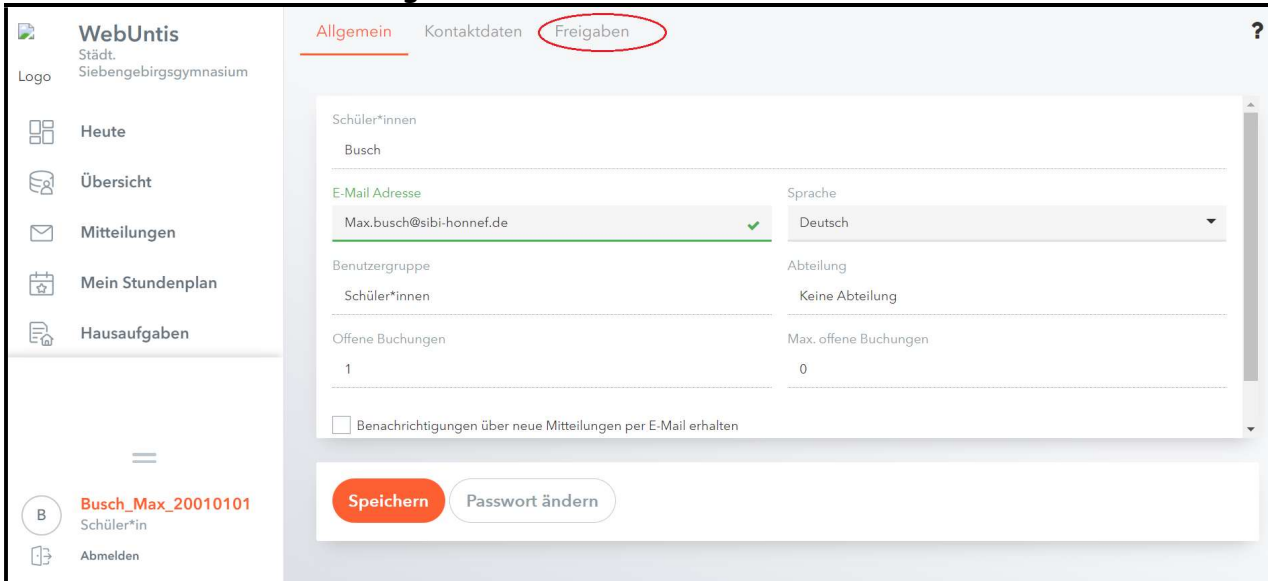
Logo

WebUntis
Städt. Siebengebirgsgymnasium

Heute

Übersicht

Mitteilungen

Mein Stundenplan

Hausaufgaben

B
Busch_Max_20010101
Schüler*in

Abmelden

Allgemein Kontaktdaten Freigaben

?

Schüler*innen
Busch

E-Mail Adresse
Max.busch@sibi-honnef.de

Sprache
Deutsch

Benutzergruppe
Schüler*innen

Abteilung
Keine Abteilung

Offene Buchungen
1

Max. offene Buchungen
0

Benachrichtigungen über neue Mitteilungen per E-Mail erhalten

Speichern
Passwort ändern